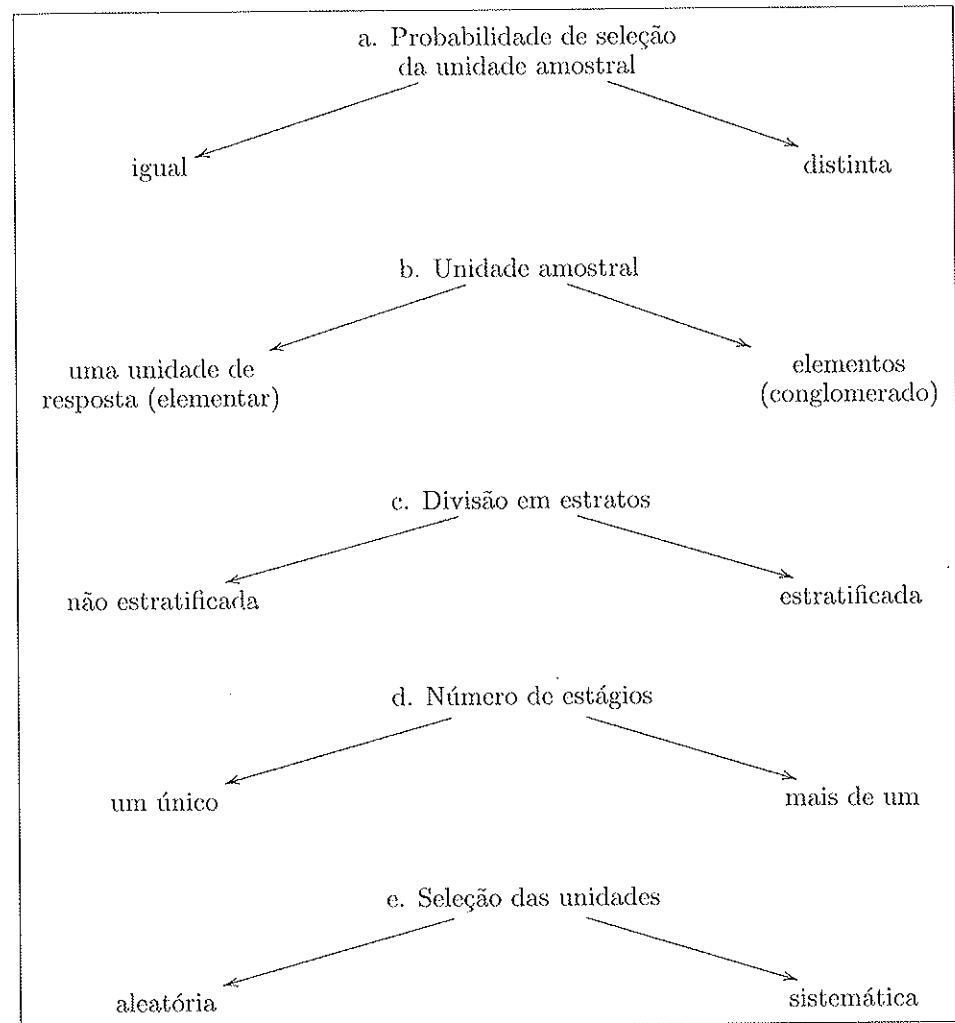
a. Probabilidade de seleção da unidade amostral

igual

distinta

b. Unidade amostral

uma unidade de resposta (elementar)

elementos (conglomerado)

c. Divisão em estratos

não estratificada

estratificada

d. Número de estágios

um único

mais de um

e. Seleção das unidades

aleatória

sistemática